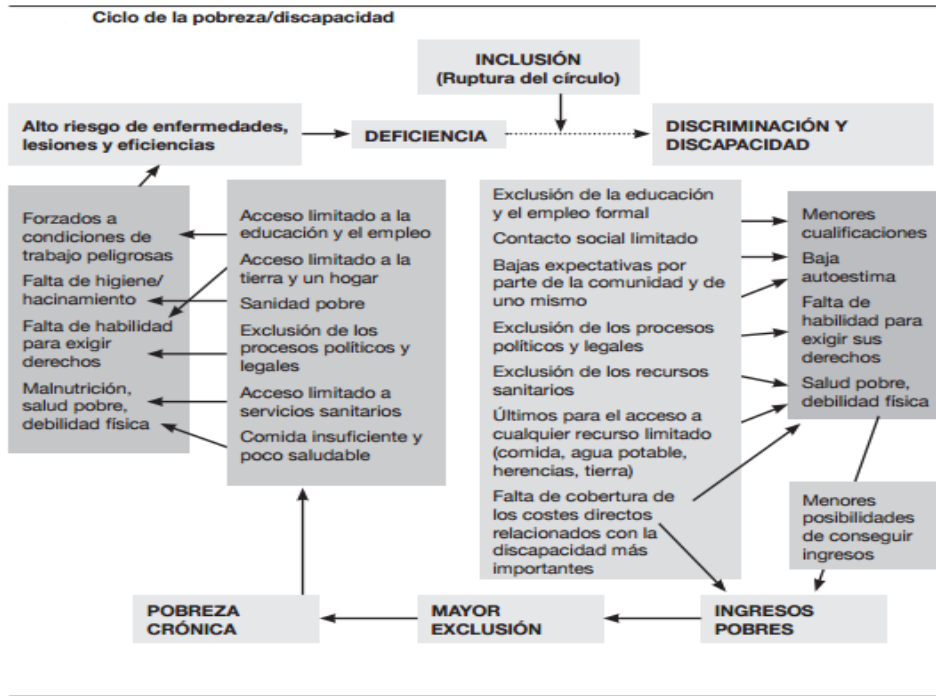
Ciclo de la pobreza/discapacidad

INCLUSIÓN
(Ruptura del círculo)

Alto riesgo de enfermedades, lesiones y eficiencias

DEFICIENCIA

DISCRIMINACIÓN Y DISCAPACIDAD

Forzados a condiciones de trabajo peligrosas

Falta de higiene/ hacinamiento

Falta de habilidad para exigir derechos

Malnutrición, salud pobre, debilidad física

Acceso limitado a la educación y el empleo

Acceso limitado a la tierra y un hogar

Sanidad pobre

Exclusión de los procesos políticos y legales

Acceso limitado a servicios sanitarios

Comida insuficiente y poco saludable

Exclusión de la educación y el empleo formal

Contacto social limitado

Bajas expectativas por parte de la comunidad y de uno mismo

Exclusión de los procesos políticos y legales

Exclusión de los recursos sanitarios

Últimos para el acceso a cualquier recurso limitado (comida, agua potable, herencias, tierra)

Falta de cobertura de los costes directos relacionados con la discapacidad más importantes

Menores cualificaciones

Baja autoestima

Falta de habilidad para exigir sus derechos

Salud pobre, debilidad física

Menores posibilidades de conseguir ingresos

POBREZA CRÓNICA

MAYOR EXCLUSIÓN

INGRESOS POBRES